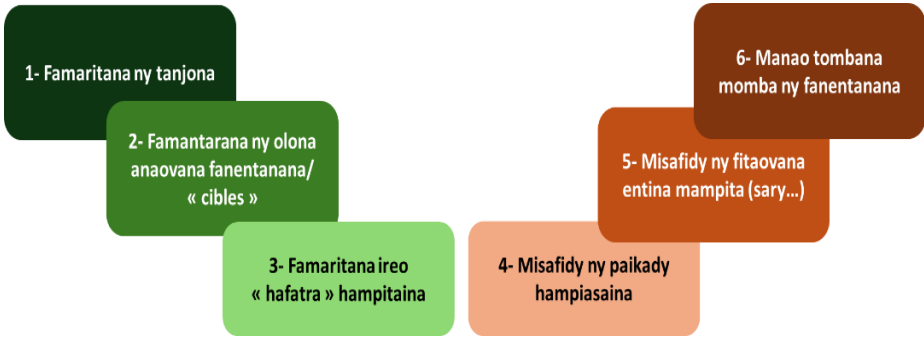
1- Famaritana ny tanjona

2- Famantarana ny olona anaovana fanentanana/ « cibles »

3- Famaritana ireo « hafatra » hampitaina

4- Misafidy ny paikady hampiasaina

5- Misafidy ny fitaovana entina mampita (sary...)

6- Manao tombana momba ny fanentanana